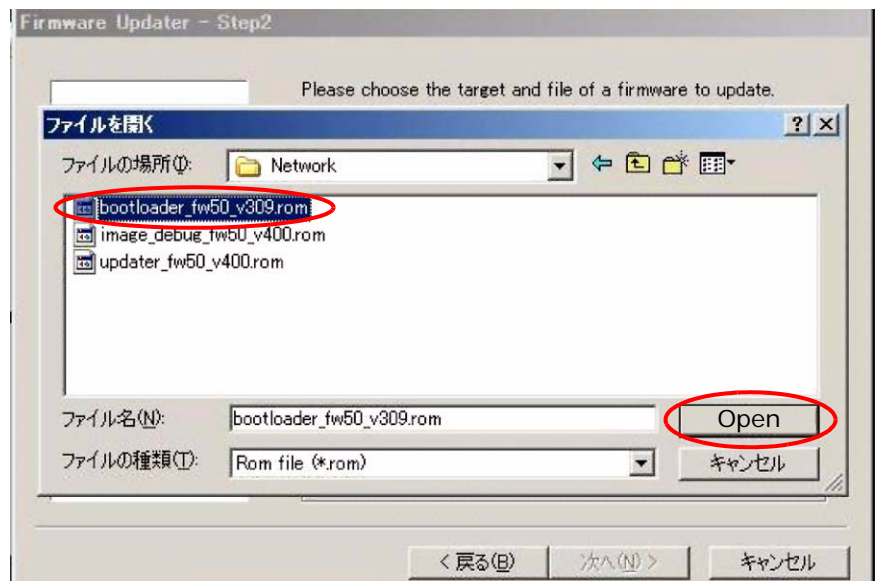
Firmware Updater - Step2

Please choose the target and file of a firmware to update.

ファイルを開く

? X

ファイルの場所(I): Network

bootloader_fw50_v309.rom
image_debug_fw50_v400.rom
updater_fw50_v400.rom

ファイル名(N): bootloader_fw50_v309.rom

Open

ファイルの種類(T): Rom file (*.rom)

キャンセル

< 戻る(B) 次へ(N) > キャンセル